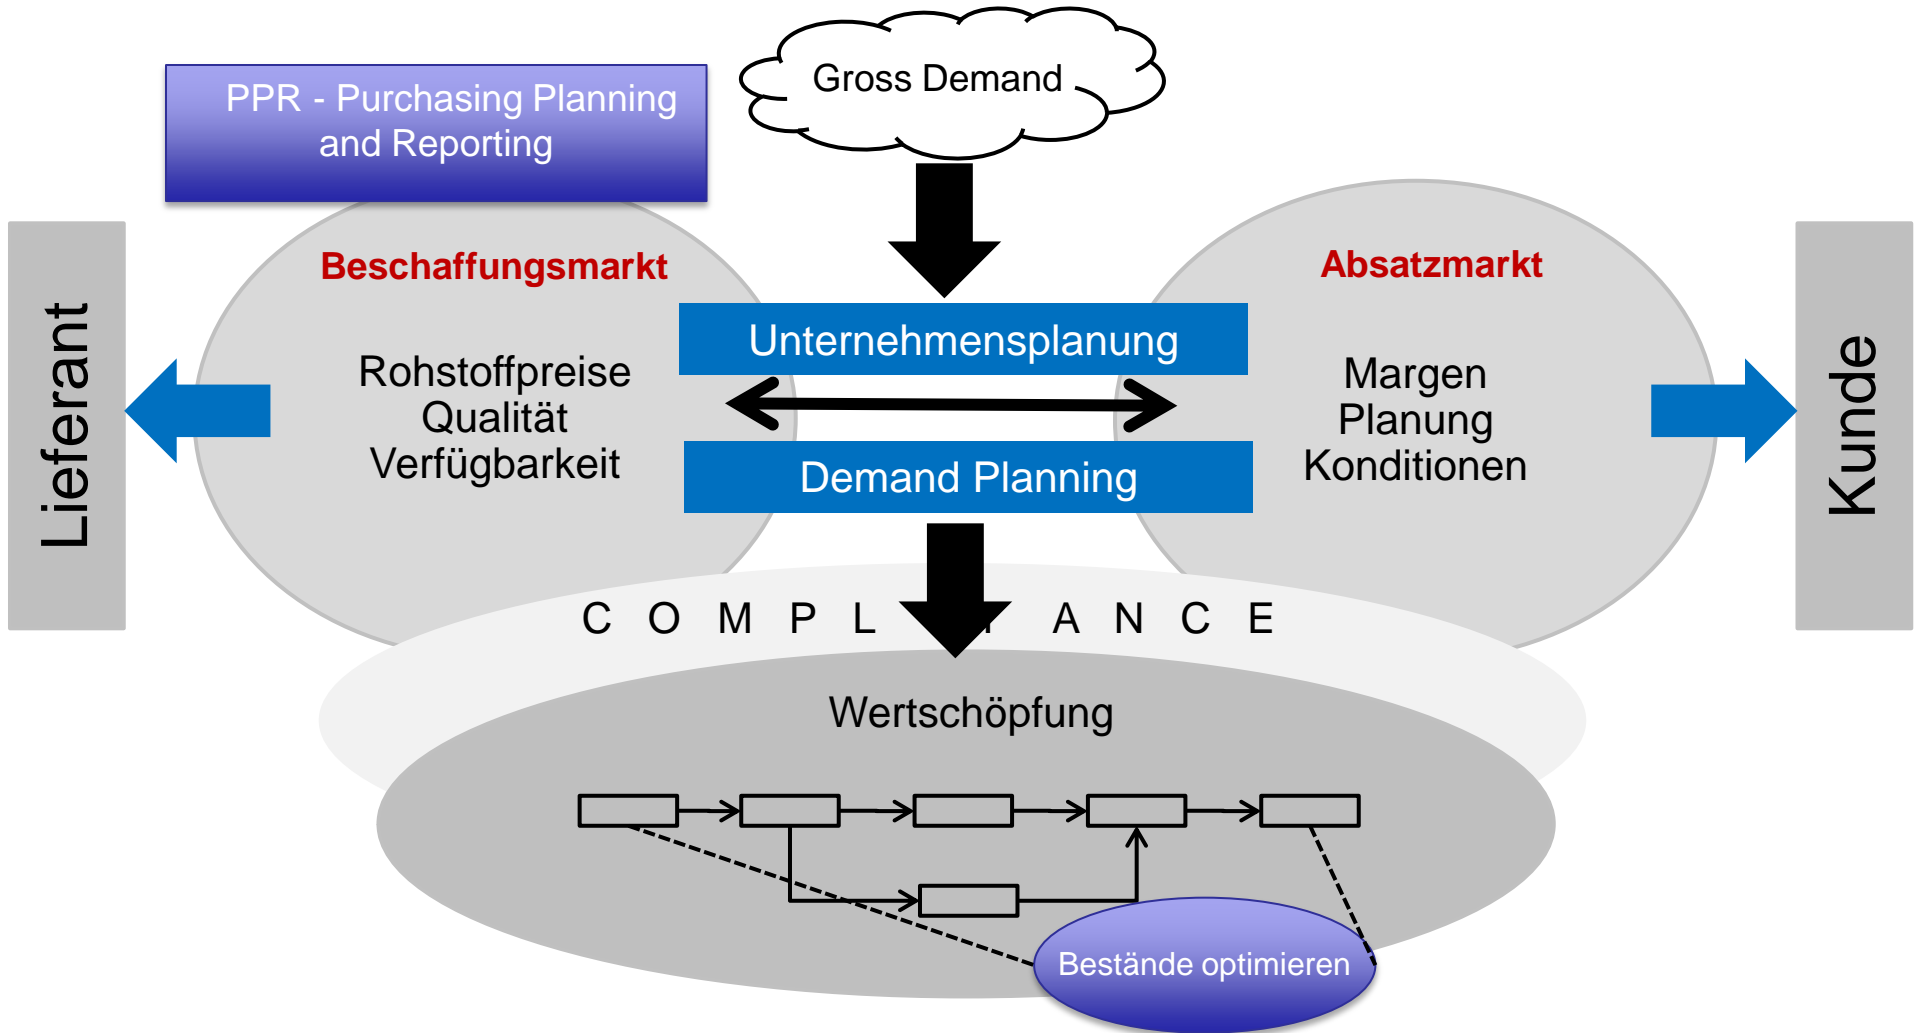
PPR - Purchasing Planning and Reporting

Gross Demand

Lieferant

Beschaffungsmarkt

Rohstoffpreise
Qualität
Verfügbarkeit

Unternehmensplanung

Demand Planning

Absatzmarkt

Margen
Planung
Konditionen

Kunde

C O M P L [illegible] A N C E

Wertschöpfung

Bestände optimieren